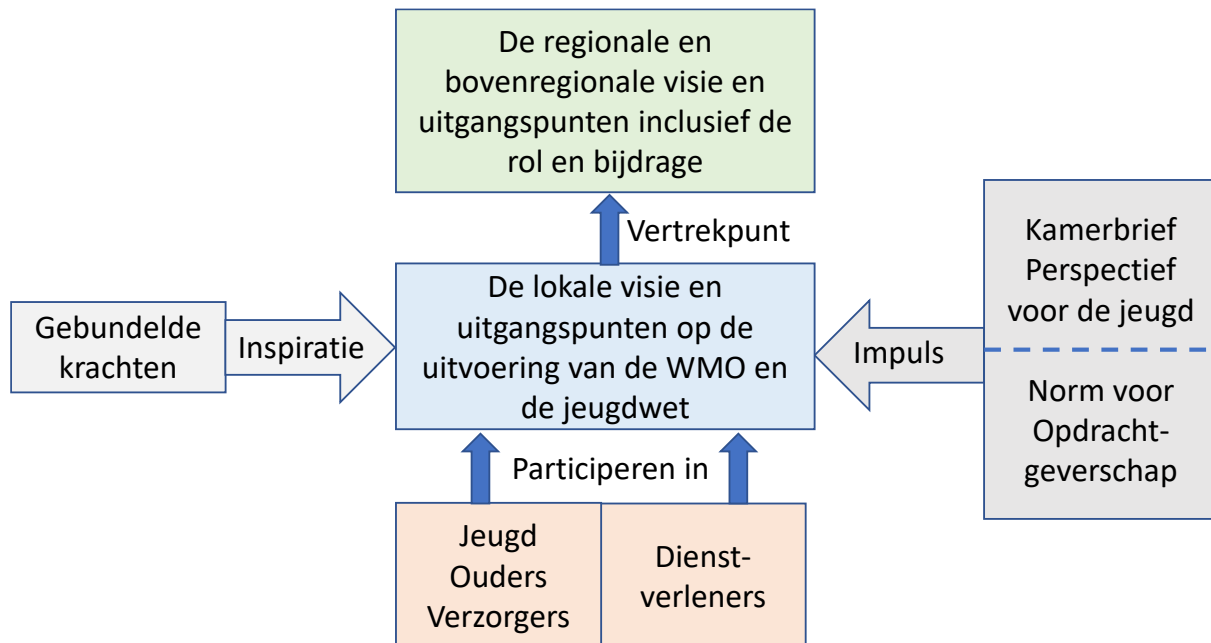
De regionale en bovenregionale visie en uitgangspunten inclusief de rol en bijdrage

Vertrekpunt

Gebundelde krachten

Inspiratie

De lokale visie en uitgangspunten op de uitvoering van de WMO en de jeugdwet

Impuls

Kamerbrief Perspectief voor de jeugd

Norm voor Opdrachtgeverschap

Participeren in

Jeugd Ouders Verzorgers

Dienstverleners